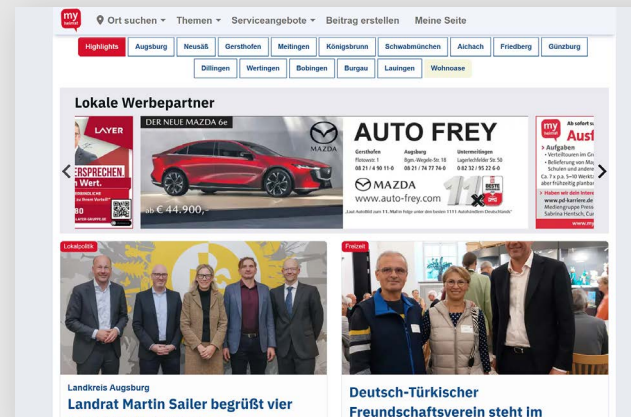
my heimat

Ort suchen ▾ Themen ▾ Serviceangebote ▾ Beitrag erstellen Meine Seite

Highlights Augsburg Neusäß Gersthofen Meitingen Königsbrunn Schwabmünchen Aichach Friedberg Günzburg

Dillingen Wertingen Bobingen Burgau Lauingen Wohnoase

Lokale Werbepartner

LAYER

ERSPRECHEN. Wert.

80

DER NEUE MAZDA 6e

ab € 44.900,-

MAZDA

AUTO FREY

Gersthofen Flotowstr. 1 08 21 / 4 50 11-0

Augsburg Bgm.-Wegele-Str. 18 08 21 / 74 77 74-0

Untermeitingen Lagerlechfelder Str. 50 0 82 32 / 95 22 6-0

MAZDA

www.auto-frey.com

11

Ab sofort

Aus

Aufgaben

Verteilen von Zeitungen

Belieferung von

Schulen und andere

Ca. 7 x p. 3-10 Werkt.

aber frühzeitig planbar

Haben wir dein Interesse

www.pd-karriere.de

Mediengruppe Pressedruck

Sabrina Hentsch

Lokalpolitik

Landkreis Augsburg

Landrat Martin Sailer begrüßt vier

Freizeit

Deutsch-Türkischer Freundschaftsverein steht im